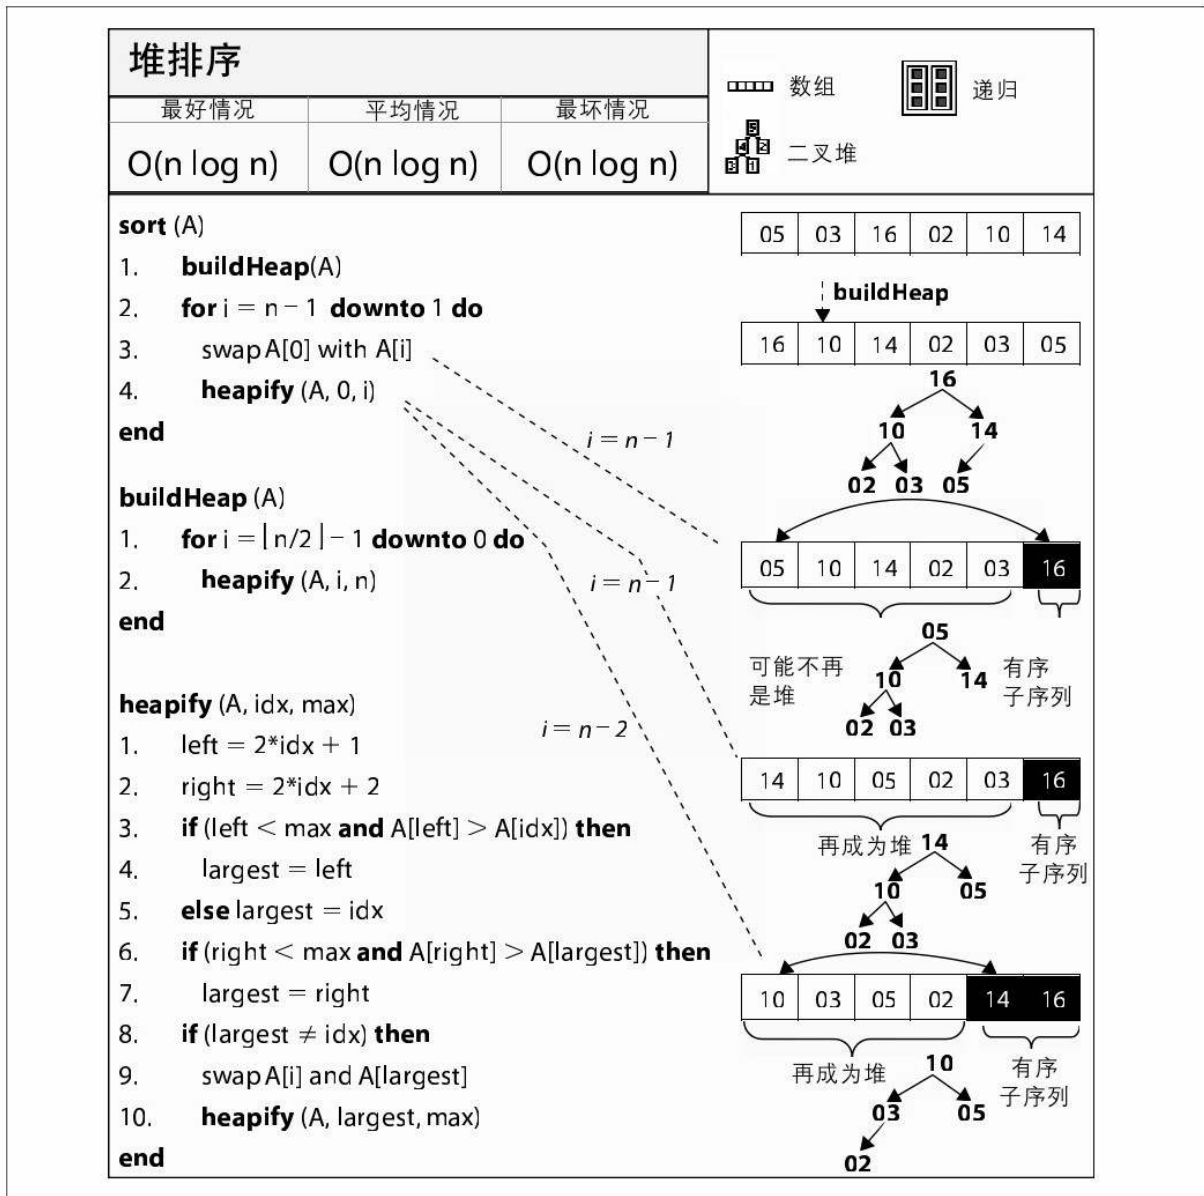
堆排序

| 最好情况 | 平均情况 | 最坏情况 |
|---|---|---|
| O(n log n) | O(n log n) | O(n log n) |

数组　递归　二叉堆

**sort** (A)
1. **buildHeap**(A)
2. **for** i = n − 1 **downto** 1 **do**
3. swap A[0] with A[i]
4. **heapify** (A, 0, i)
**end**

**buildHeap** (A)
1. **for** i = ⌊n/2⌋ − 1 **downto** 0 **do**
2. **heapify** (A, i, n)
**end**

**heapify** (A, idx, max)
1. left = 2*idx + 1
2. right = 2*idx + 2
3. **if** (left < max **and** A[left] > A[idx]) **then**
4. largest = left
5. **else** largest = idx
6. **if** (right < max **and** A[right] > A[largest]) **then**
7. largest = right
8. **if** (largest ≠ idx) **then**
9. swap A[i] and A[largest]
10. **heapify** (A, largest, max)
**end**

| 05 | 03 | 16 | 02 | 10 | 14 |
|---|---|---|---|---|---|

**buildHeap**

| 16 | 10 | 14 | 02 | 03 | 05 |
|---|---|---|---|---|---|

16 10 14 02 03 05

$i = n-1$

| 05 | 10 | 14 | 02 | 03 | 16 |
|---|---|---|---|---|---|

$i = n-1$

可能不再是堆　05 10 14 02 03　有序子序列

$i = n-2$

| 14 | 10 | 05 | 02 | 03 | 16 |
|---|---|---|---|---|---|

再成为堆 14 10 05 02 03　有序子序列

| 10 | 03 | 05 | 02 | 14 | 16 |
|---|---|---|---|---|---|

再成为堆 10 03 05 02　有序子序列